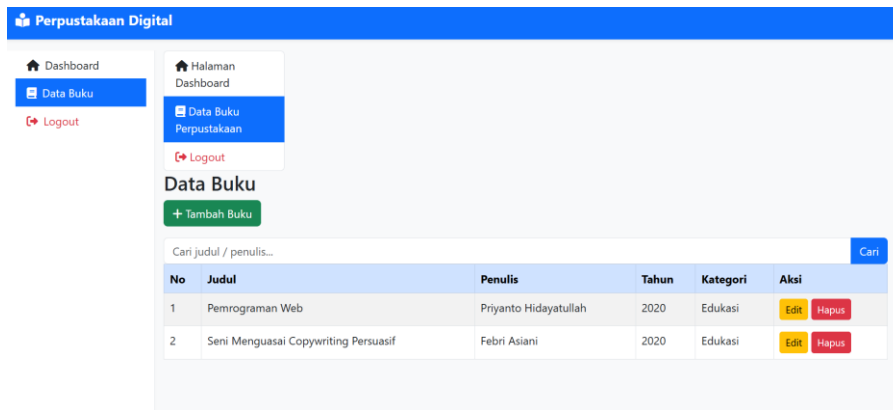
Perpustakaan Digital

Dashboard
Data Buku
Logout

Halaman Dashboard
Data Buku Perpustakaan
Logout

Data Buku

+ Tambah Buku

Cari judul / penulis...
Cari

| No | Judul | Penulis | Tahun | Kategori | Aksi |
|---|---|---|---|---|---|
| 1 | Pemrograman Web | Priyanto Hidayatullah | 2020 | Edukasi | Edit Hapus |
| 2 | Seni Menguasai Copywriting Persuasif | Febri Asiani | 2020 | Edukasi | Edit Hapus |